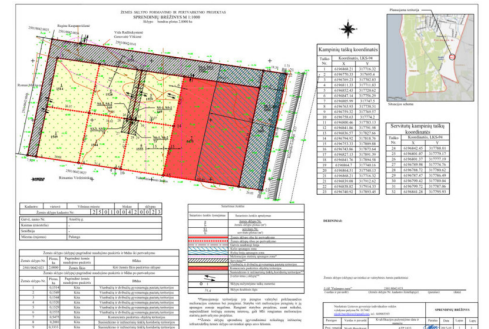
ŽEMĖS SKLYPO FORMAVIMO IR PERTVARKYMO PROJEKTAS
SPRENDINIŲ BRĖŽINYS M 1:1000
Bėrgas – Sandėlio plotas 2,0990 ha

Kampinių taškų koordinatės

Servitutų kampinių taškų koordinatės

Situacijos schema

Vila Radžvilų parkas

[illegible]